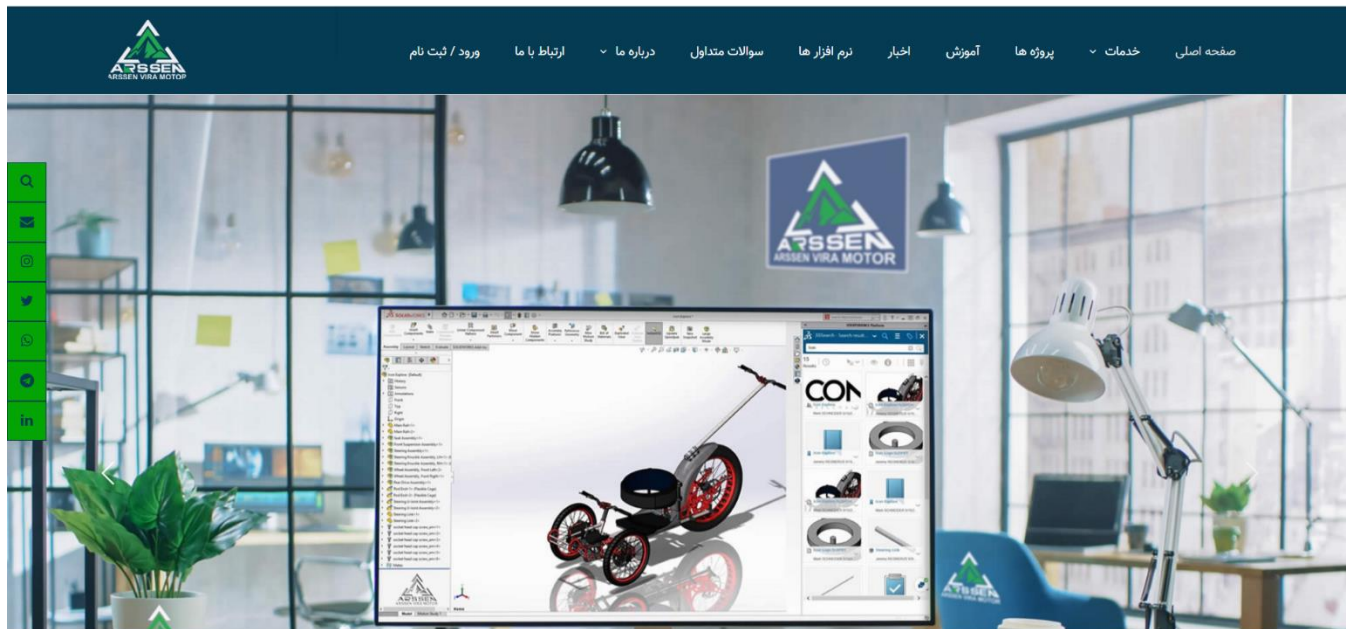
ARSSEN
ARSSEN VIRA MOTOR

صفحه اصلی
خدمات
پروژه ها
آموزش
اخبار
نرم افزار ها
سوالات متداول
درباره ما
ارتباط با ما
ورود / ثبت نام

ARSSEN
ARSSEN VIRA MOTOR

CON

ARSSEN
ARSSEN VIRA MOTOR

ARSSEN
ARSSEN VIRA MOTOR